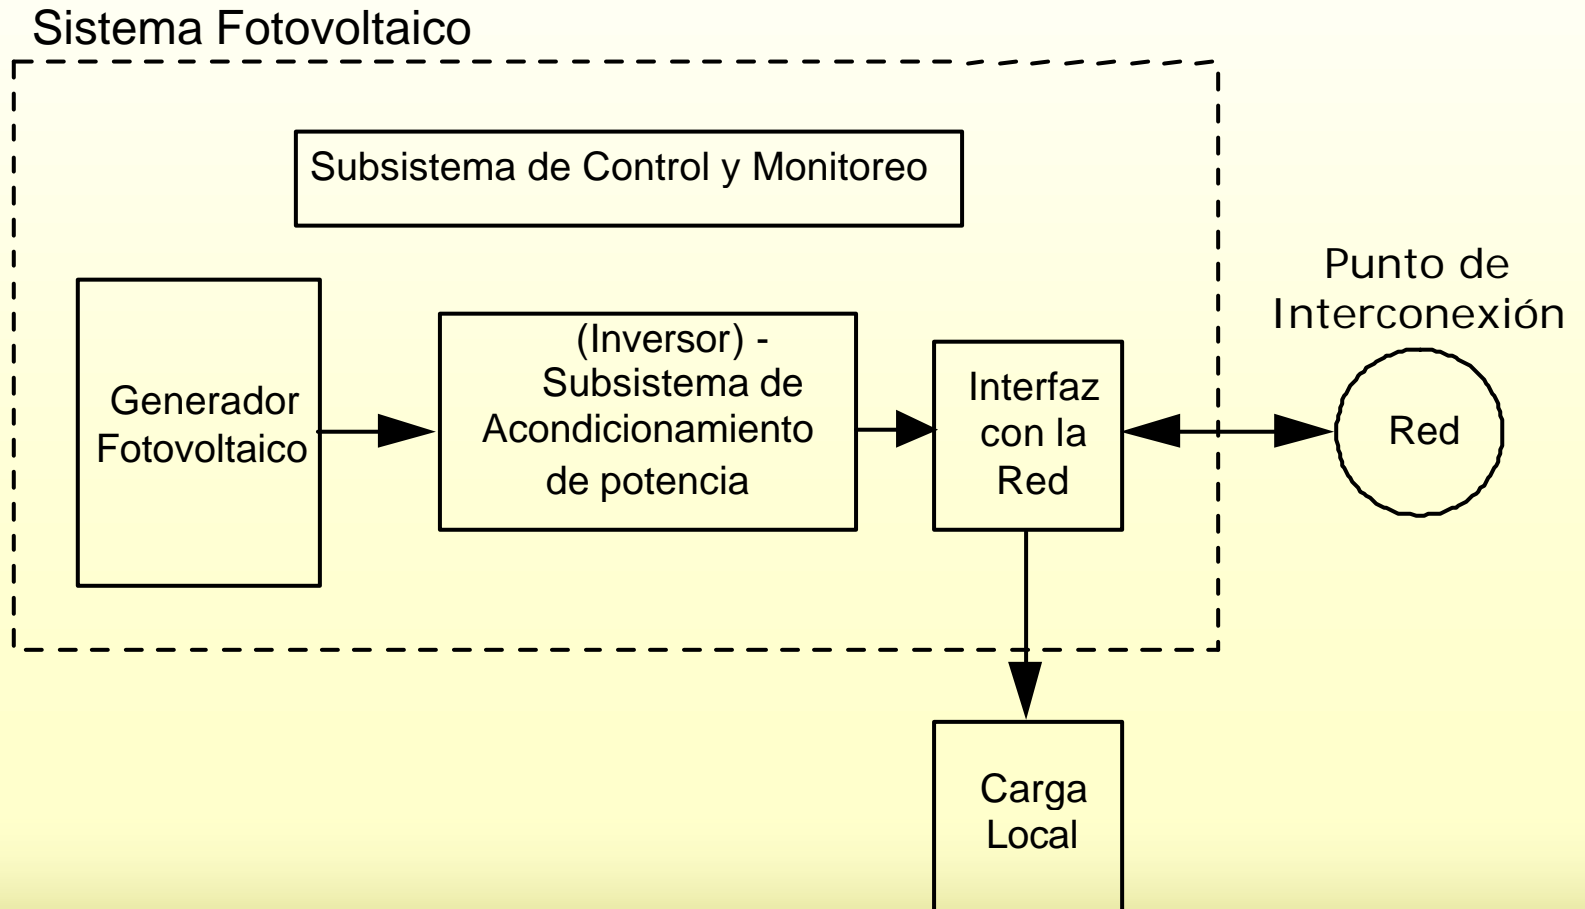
Sistema Fotovoltaico

Subsistema de Control y Monitoreo

Generador Fotovoltaico

(Inversor) - Subsistema de Acondicionamiento de potencia

Interfaz con la Red

Punto de Interconexión

Red

Carga Local